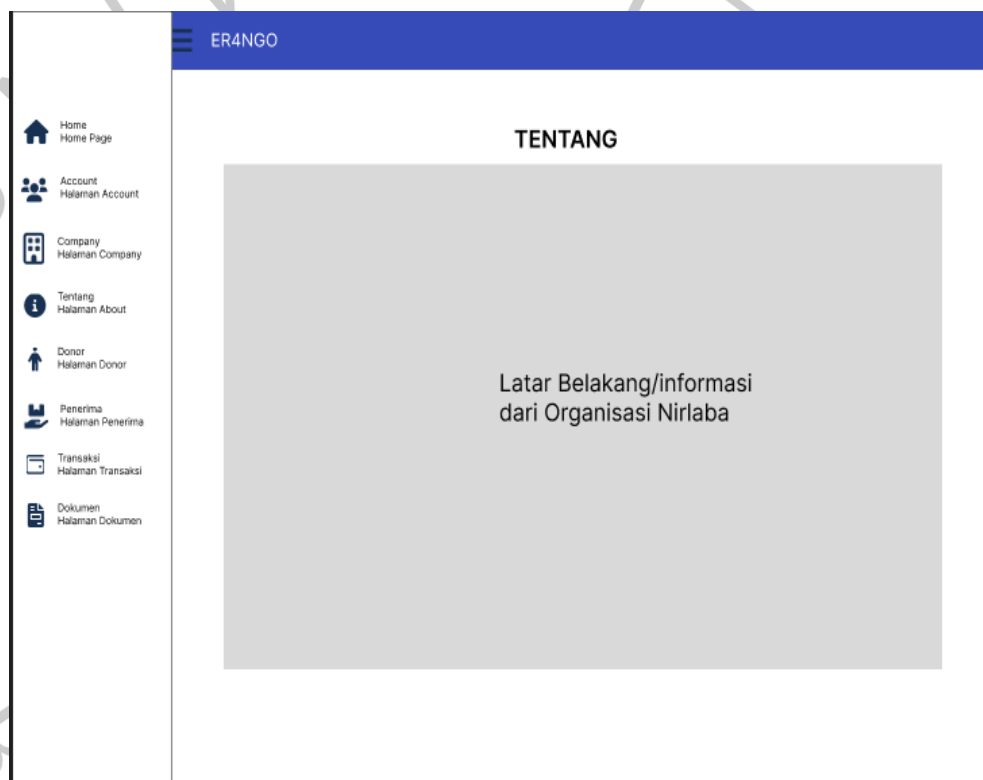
ER4NGO

Home
Home Page

Account
Halaman Account

Company
Halaman Company

Tentang
Halaman About

Donor
Halaman Donor

Penerima
Halaman Penerima

Transaksi
Halaman Transaksi

Dokumen
Halaman Dokumen

TENTANG

Latar Belakang/informasi dari Organisasi Nirlaba